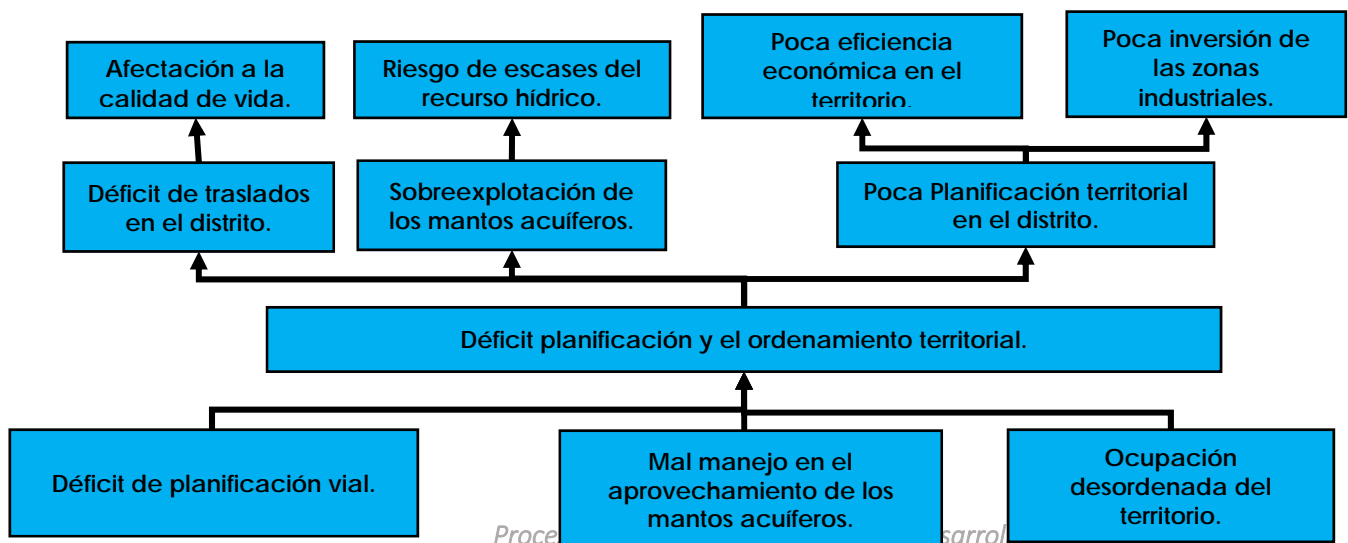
Afectación a la calidad de vida.

Riesgo de escases del recurso hídrico.

Poca eficiencia económica en el territorio.

Poca inversión de las zonas industriales.

Déficit de traslados en el distrito.

Sobreexplotación de los mantos acuíferos.

Poca Planificación territorial en el distrito.

Déficit planificación y el ordenamiento territorial.

Déficit de planificación vial.

Mal manejo en el aprovechamiento de los mantos acuíferos.

Ocupación desordenada del territorio.

Proce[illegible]sarrol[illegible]